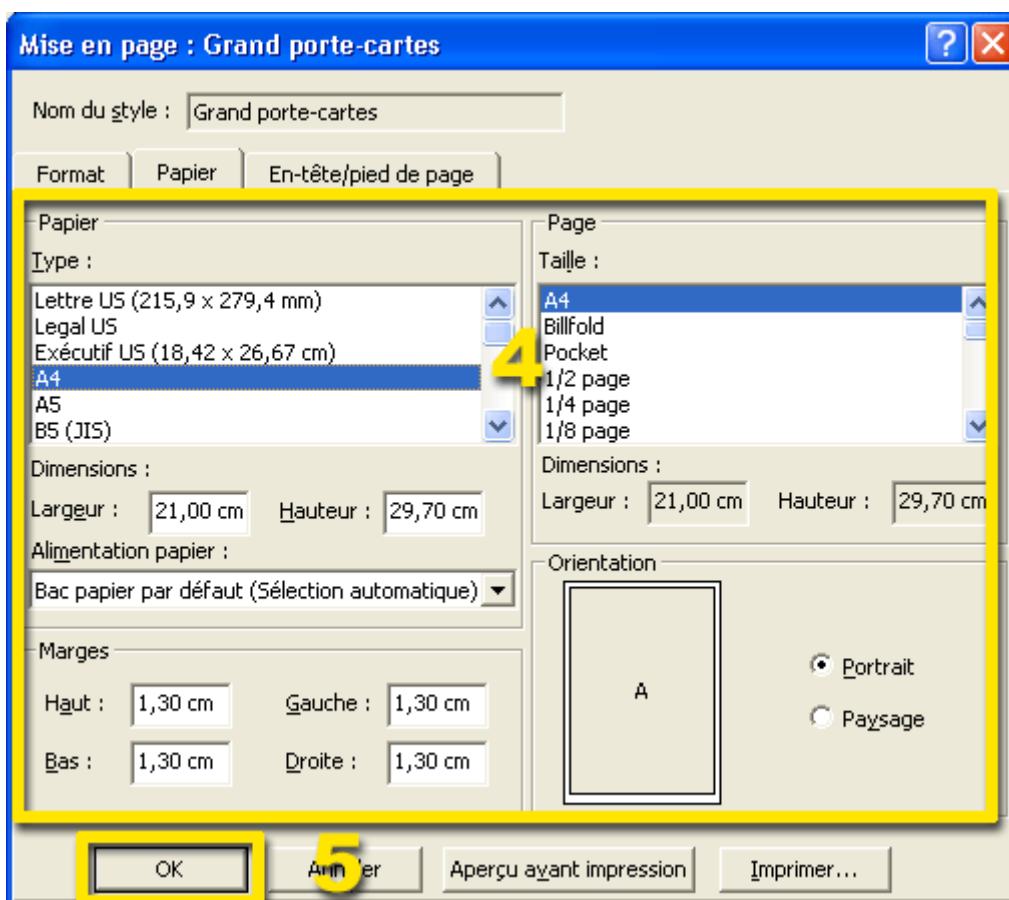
Mise en page : Grand porte-cartes

Nom du style : Grand porte-cartes

Format | Papier | En-tête/pied de page

Papier
Type :
Lettre US (215,9 x 279,4 mm)
Legal US
Exécutif US (18,42 x 26,67 cm)
A4
A5
B5 (JIS)

Dimensions :
Largeur : 21,00 cm Hauteur : 29,70 cm
Alimentation papier :
Bac papier par défaut (Sélection automatique)

Marges
Haut : 1,30 cm Gauche : 1,30 cm
Bas : 1,30 cm Droite : 1,30 cm

Page
Taille :
A4
Billfold
Pocket
1/2 page
1/4 page
1/8 page

Dimensions :
Largeur : 21,00 cm Hauteur : 29,70 cm

Orientation
A
Portrait
Paysage

4

5

OK | Ann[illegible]er | Aperçu avant impression | Imprimer...